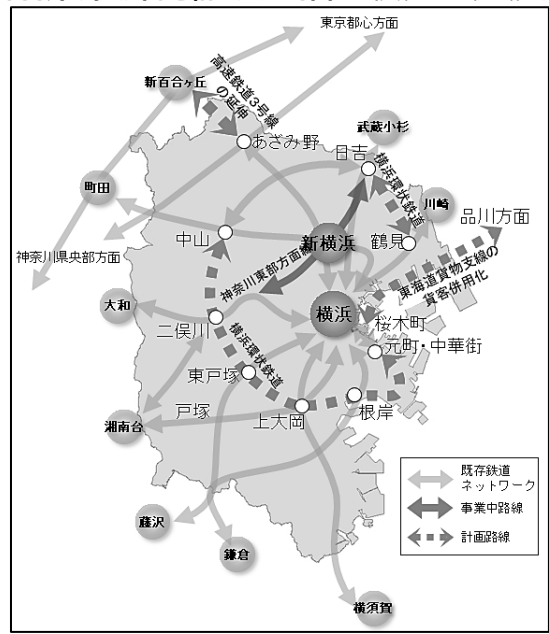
東京都心方面
新百合ヶ丘
高速鉄道3号線の延伸
あざみ野
武蔵小杉
日吉
横浜環状鉄道
川崎
町田
品川方面
中山
新横浜
鶴見
神奈川県央部方面
神奈川東部方面線
東海道貨物支線の貨客併用化
大和
横浜
二俣川
桜木町
横浜環状鉄道
元町・中華街
東戸塚
戸塚
湘南台
上大岡
根岸
既存鉄道ネットワーク
事業中路線
計画路線
藤沢
鎌倉
横須賀